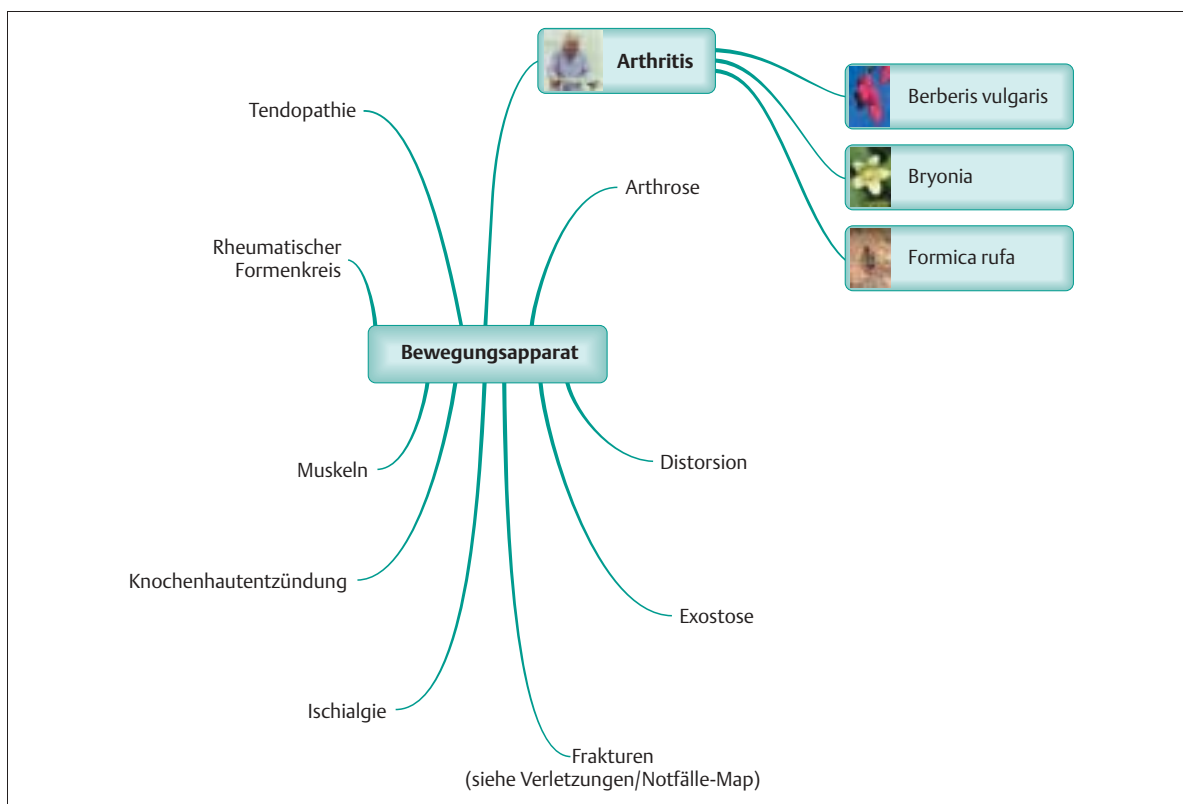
Arthritis

Berberis vulgaris

Bryonia

Formica rufa

Tendopathie

Arthrose

Rheumatischer Formenkreis

Bewegungsapparat

Muskeln

Distorsion

Knochenhautentzündung

Exostose

Ischialgie

Frakturen
(siehe Verletzungen/Notfälle-Map)